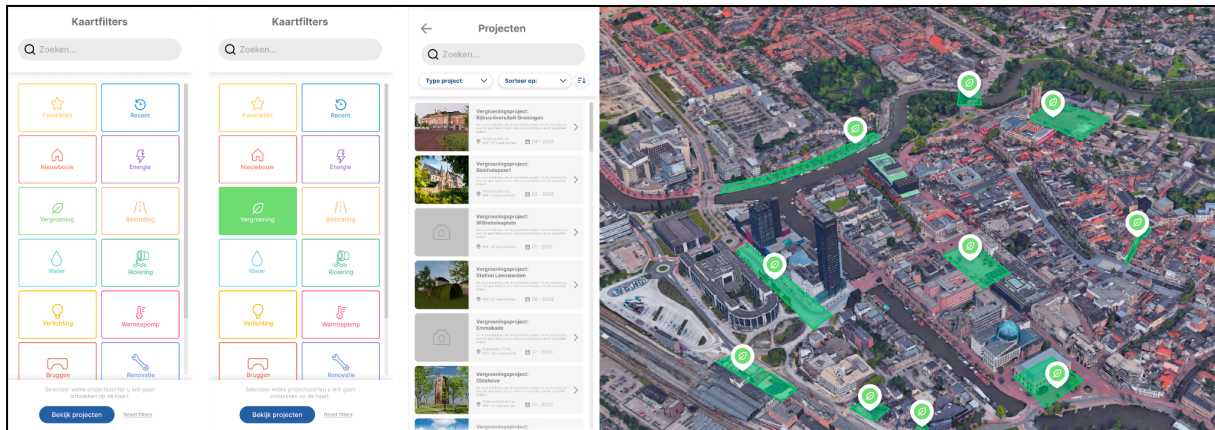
Kaartfilters

Zoeken...

Favorieten
Recent
Nieuwbouw
Energie
Vergroening
Bestrating
Water
Riolering
Verlichting
Warmtepomp
Bruggen
Renovatie

Selecteer welke projectsoorten u wilt gaan ontdekken op de kaart.

Bekijk projecten
Reset filters

Kaartfilters

Zoeken...

Favorieten
Recent
Nieuwbouw
Energie
Vergroening
Bestrating
Water
Riolering
Verlichting
Warmtepomp
Bruggen
Renovatie

Selecteer welke projectsoorten u wilt gaan ontdekken op de kaart.

Bekijk projecten
Reset filters

Projecten

Zoeken...

Type project:
Sorteer op:

Vergroeningsproject: Rijksuniversiteit Groningen
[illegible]
04 - 2024

Vergroeningsproject: Blokhuispoort
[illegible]
02 - 2026

Vergroeningsproject: Wilhelminaplein
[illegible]
01 - 2027

Vergroeningsproject: Station Leeuwarden
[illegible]
08 - 2024

Vergroeningsproject: Emmakade
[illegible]
12 - 2026

Vergroeningsproject: Oldehove
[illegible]
01 - 2026

Vergroeningsproject: